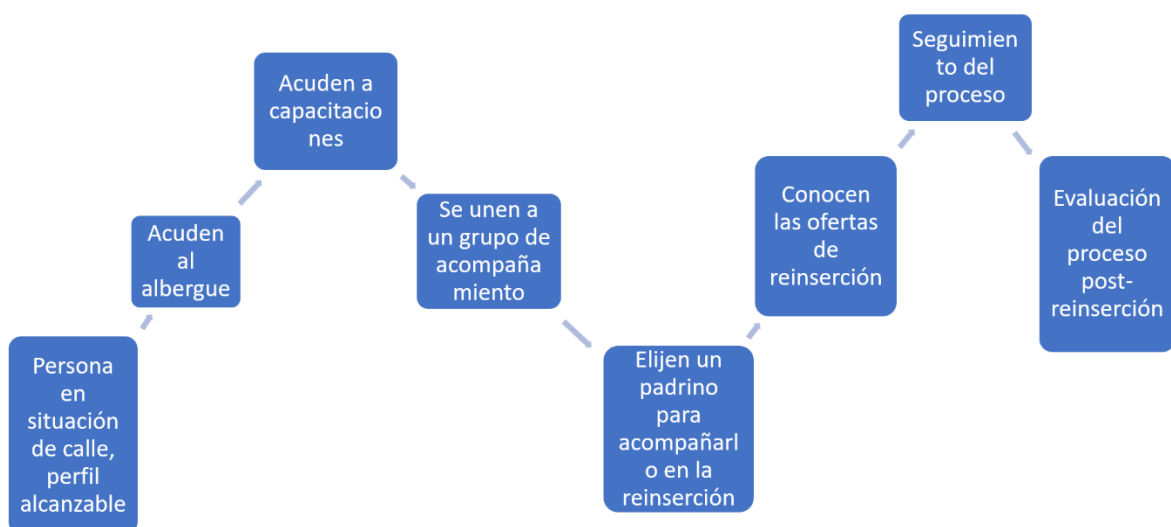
Persona en situación de calle, perfil alcanzable

Acuden al albergue

Acuden a capacitaciones

Se unen a un grupo de acompañamiento

Elijen un padrino para acompañarlo en la reinserción

Conocen las ofertas de reinserción

Seguimiento del proceso

Evaluación del proceso post-reinserción